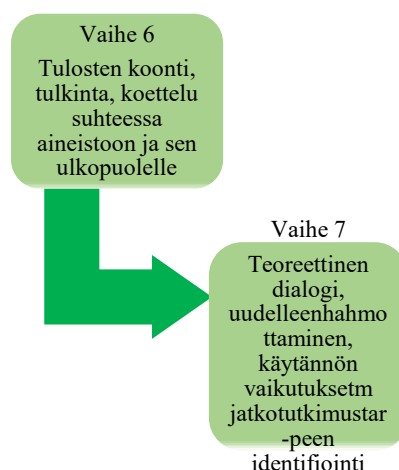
Vaihe 6

Tulosten koonti, tulkinta, koettelu suhteessa aineistoon ja sen ulkopuolelle

Vaihe 7

Teoreettinen dialogi, uudelleenhahmottaminen, käytännön vaikutuksetm jatkotutkimustar-peen identifiointi